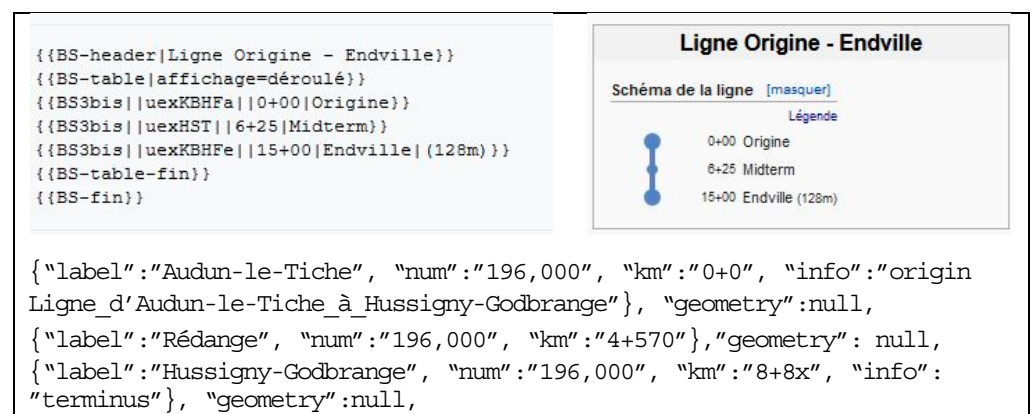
{{BS-header|Ligne Origine - Endville}}
{{BS-table|affichage=déroulé}}
{{BS3bis||uexKBHFa||0+00|Origine}}
{{BS3bis||uexHST||6+25|Midterm}}
{{BS3bis||uexKBHFe||15+00|Endville|(128m)}}
{{BS-table-fin}}
{{BS-fin}}

Ligne Origine - Endville

Schéma de la ligne [masquer]

Légende

0+00 Origine

6+25 Midterm

15+00 Endville (128m)

{"label":"Audun-le-Tiche", "num":"196,000", "km":"0+0", "info":"origin Ligne_d'Audun-le-Tiche_à_Hussigny-Godbrange"}, "geometry":null,
{"label":"Rédange", "num":"196,000", "km":"4+570"},"geometry": null,
{"label":"Hussigny-Godbrange", "num":"196,000", "km":"8+8x", "info": "terminus"}, "geometry":null,